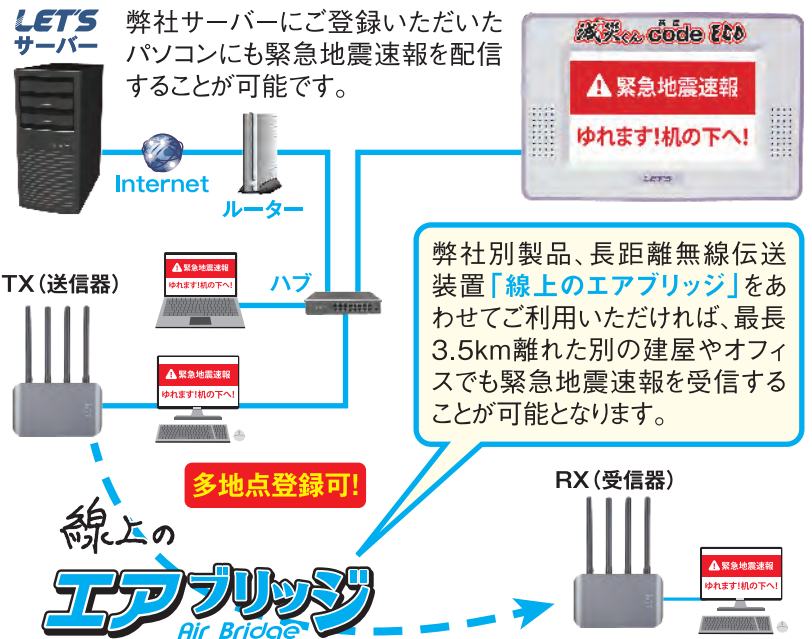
LET'S
サーバー

弊社サーバーにご登録いただいたパソコンにも緊急地震速報を配信することが可能です。

減災くん code ECO

緊急地震速報

ゆれます!机の下へ!

LET'S

Internet

ルーター

TX（送信器）

緊急地震速報
ゆれます!机の下へ!

ハブ

緊急地震速報
ゆれます!机の下へ!

弊社別製品、長距離無線伝送装置「線上のエアブリッジ」をあわせてご利用いただければ、最長3.5km離れた別の建屋やオフィスでも緊急地震速報を受信することが可能となります。

多地点登録可!

RX（受信器）

緊急地震速報
ゆれます!机の下へ!

線上の
エアブリッジ
Air Bridge